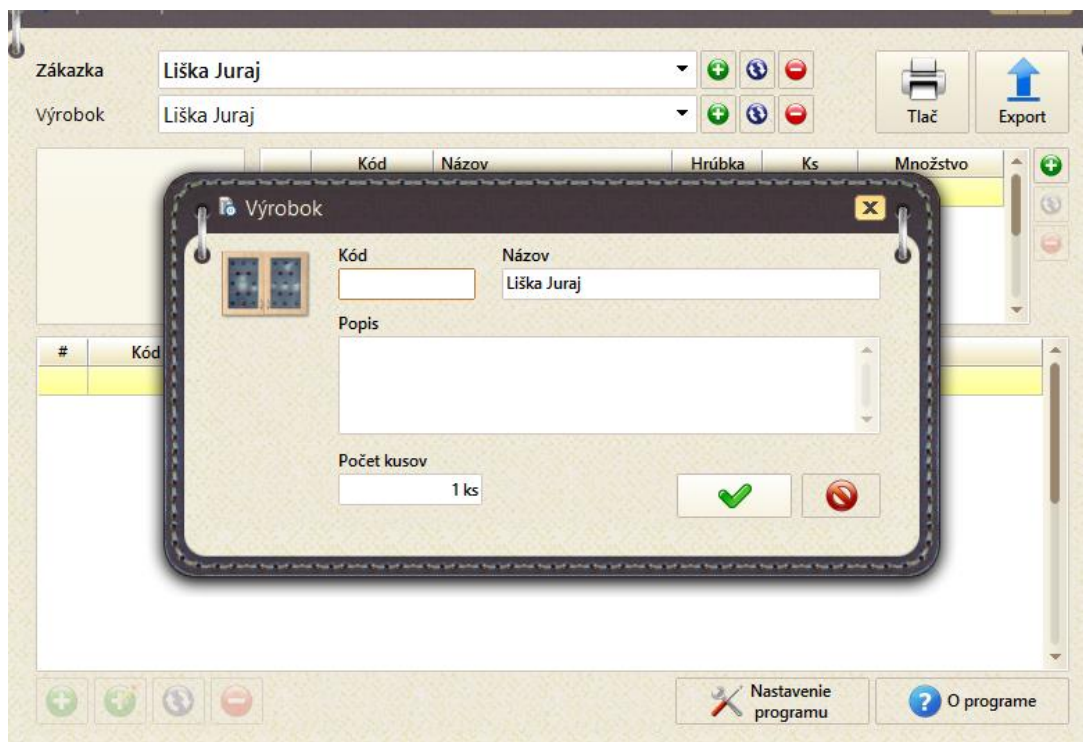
Zákazka
Liška Juraj
Výrobok
Liška Juraj
Tlač
Export

| | Kód | Názov | Hrúbka | Ks | Množstvo |
|---|---|---|---|---|---|

| # | Kód |
|---|---|

Výrobok
Kód
Názov
Liška Juraj
Popis
Počet kusov
1 ks

Nastavenie programu
O programe